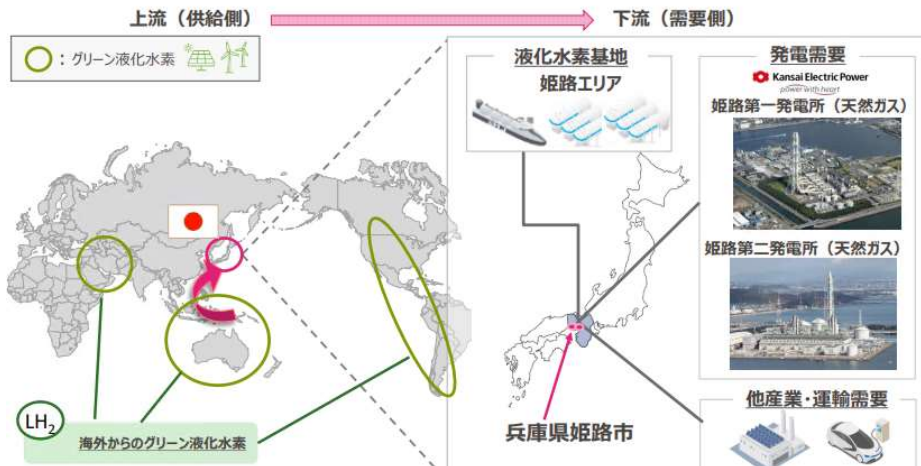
上流（供給側）

下流（需要側）

：グリーン液化水素

液化水素基地

姫路エリア

発電需要

Kansai Electric Power

power with heart

姫路第一発電所（天然ガス）

姫路第二発電所（天然ガス）

$LH_2$

海外からのグリーン液化水素

兵庫県姫路市

他産業・運輸需要